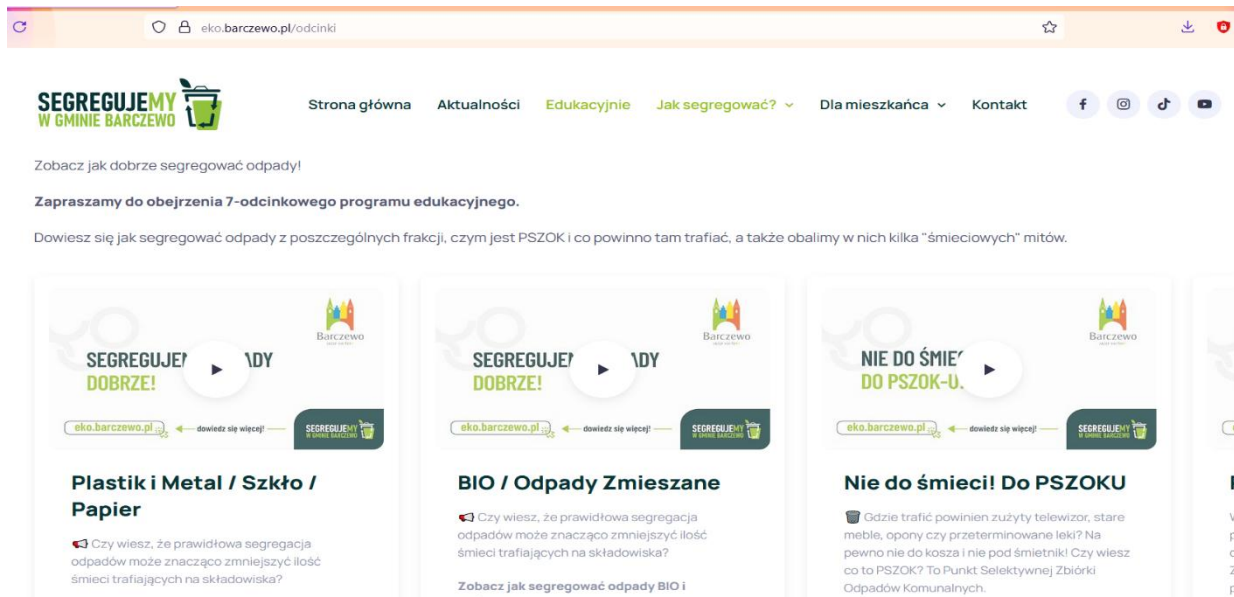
eko.barczewo.pl/odcinki

SEGREGUJEMY W GMINIE BARCZEWO

Strona główna Aktualności Edukacyjnie Jak segregować? Dla mieszkańca Kontakt

Zobacz jak dobrze segregować odpady!

**Zapraszamy do obejrzenia 7-odcinkowego programu edukacyjnego.**

Dowiesz się jak segregować odpady z poszczególnych frakcji, czym jest PSZOK i co powinno tam trafiać, a także obalimy w nich kilka "śmieciowych" mitów.

Barczewo

SEGREGUJE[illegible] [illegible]ADY DOBRZE!

eko.barczewo.pl — dowiedz się więcej! SEGREGUJEMY W GMINIE BARCZEWO

Plastik i Metal / Szkło / Papier

Czy wiesz, że prawidłowa segregacja odpadów może znacząco zmniejszyć ilość śmieci trafiających na składowiska?

Barczewo

SEGREGUJE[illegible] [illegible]ADY DOBRZE!

eko.barczewo.pl — dowiedz się więcej! SEGREGUJEMY W GMINIE BARCZEWO

BIO / Odpady Zmieszane

Czy wiesz, że prawidłowa segregacja odpadów może znacząco zmniejszyć ilość śmieci trafiających na składowiska?

**Zobacz jak segregować odpady BIO i**

Barczewo

NIE DO ŚMIE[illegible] DO PSZOK-U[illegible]

eko.barczewo.pl — dowiedz się więcej! SEGREGUJEMY W GMINIE BARCZEWO

Nie do śmieci! Do PSZOKU

Gdzie trafić powinien zużyty telewizor, stare meble, opony czy przeterminowane leki? Na pewno nie do kosza i nie pod śmietnik! Czy wiesz co to PSZOK? To Punkt Selektywnej Zbiórki Odpadów Komunalnych.